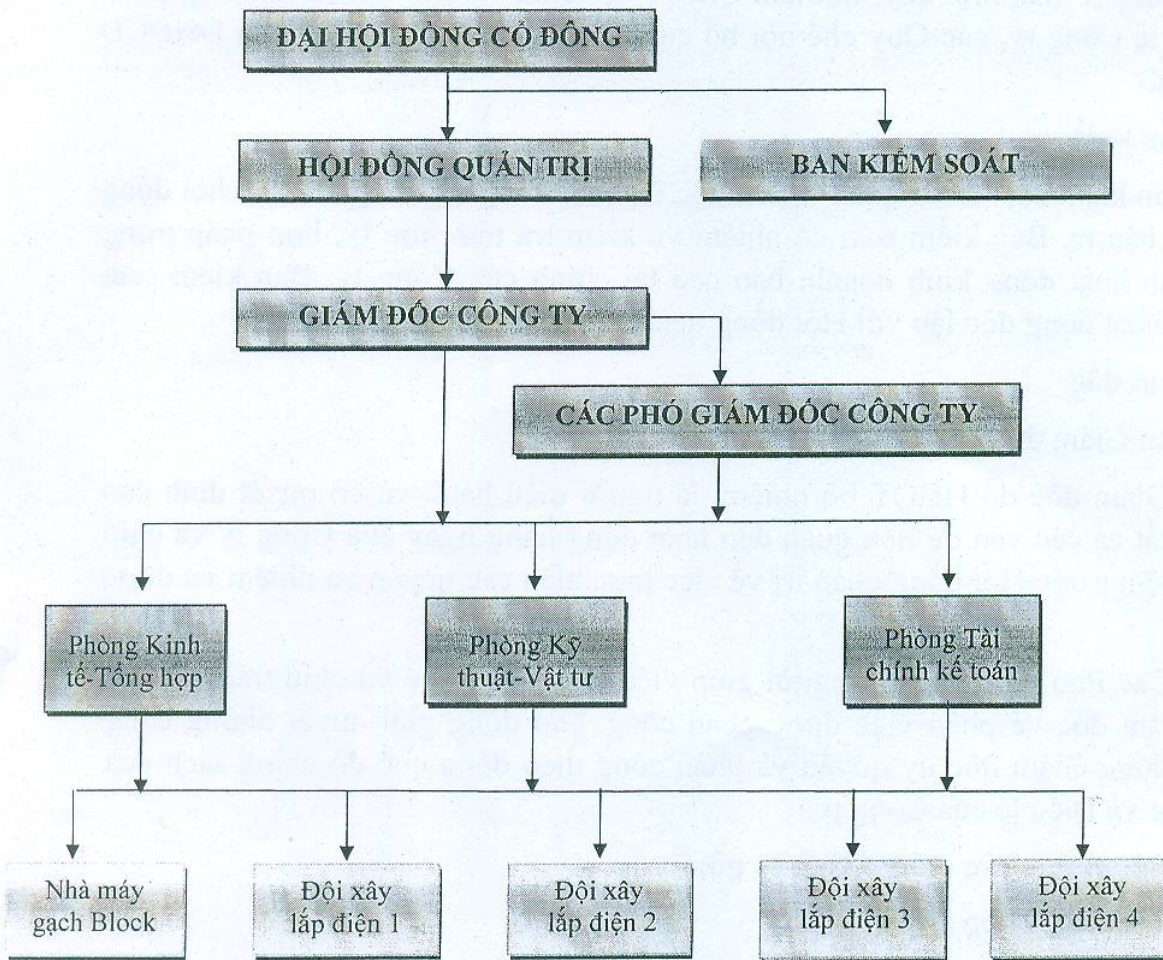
ĐẠI HỘI ĐỒNG CỔ ĐÔNG

HỘI ĐỒNG QUẢN TRỊ

BAN KIỂM SOÁT

GIÁM ĐỐC CÔNG TY

CÁC PHÓ GIÁM ĐỐC CÔNG TY

Phòng Kinh tế-Tổng hợp

Phòng Kỹ thuật-Vật tư

Phòng Tài chính kế toán

Nhà máy gạch Block

Đội xây lắp điện 1

Đội xây lắp điện 2

Đội xây lắp điện 3

Đội xây lắp điện 4